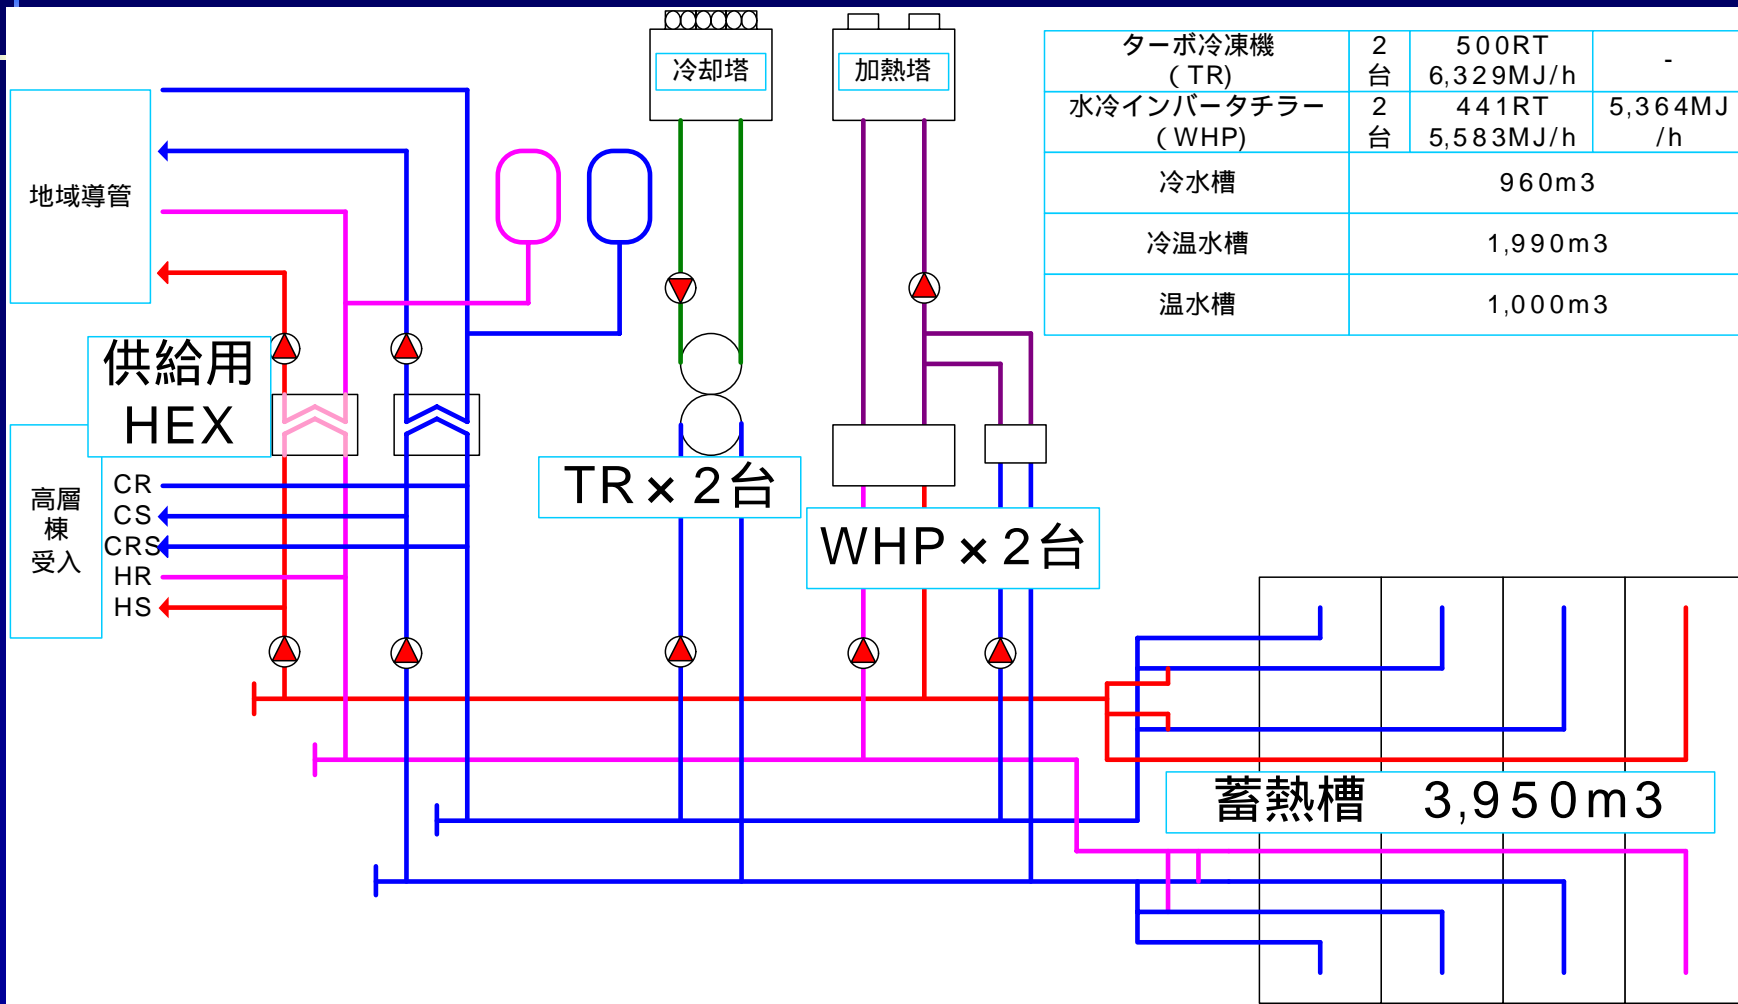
冷却塔

加熱塔

| ターボ冷凍機 (TR) | 2台 | 500RT 6,329MJ/h | - |
|---|---|---|---|
| 水冷インバータチラー (WHP) | 2台 | 441RT 5,583MJ/h | 5,364MJ/h |
| 冷水槽 | 960m3 | | |
| 冷温水槽 | 1,990m3 | | |
| 温水槽 | 1,000m3 | | |

地域導管

供給用 HEX

高層棟受入

CR
CS
CRS
HR
HS

TR×2台

WHP×2台

蓄熱槽 3,950m3